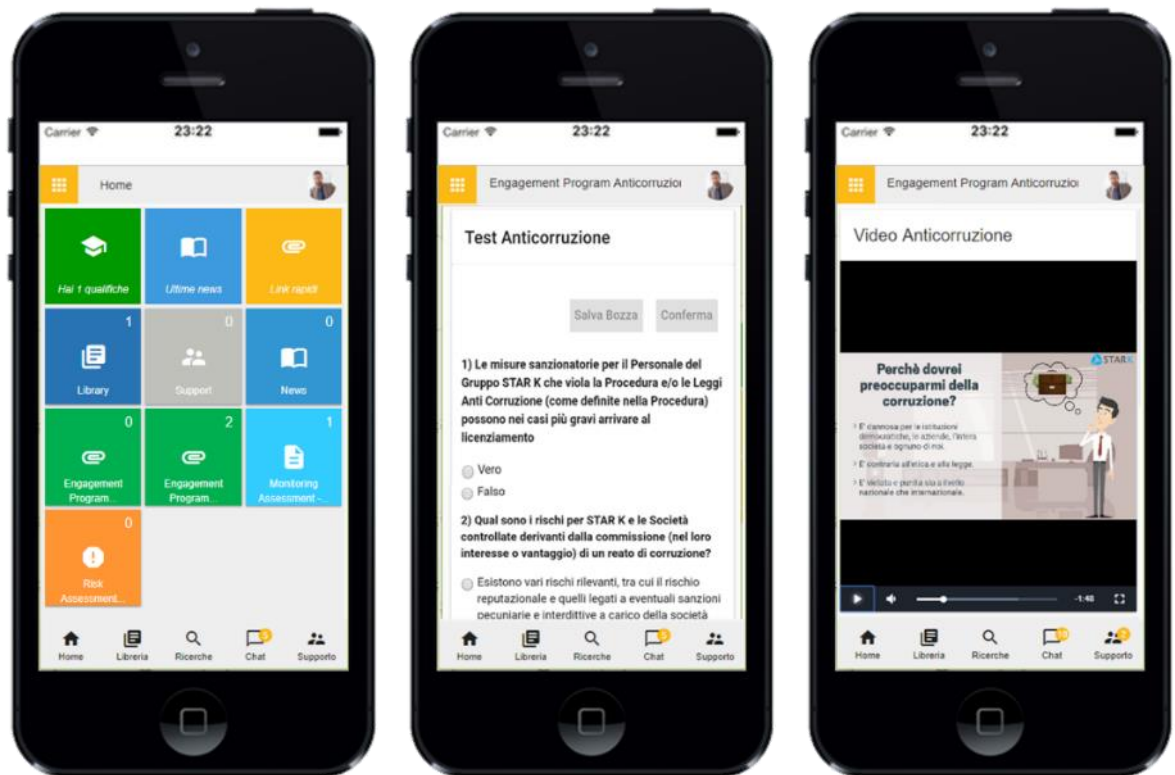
Carrier 23:22

Home

Hai 1 qualifiche

Ultime news

Link rapidi

1
Library

0
Support

0
News

0
Engagement Program...

2
Engagement Program...

1
Monitoring Assessment -...

0
Risk Assessment...

Home
Libreria
Ricerche
Chat
Supporto

Carrier 23:22

Engagement Program Anticorruzio

Test Anticorruzione

Salva Bozza
Conferma

1) Le misure sanzionatorie per il Personale del Gruppo STAR K che viola la Procedura e/o le Leggi Anti Corruzione (come definite nella Procedura) possono nei casi più gravi arrivare al licenziamento

Vero
Falso

2) Qual sono i rischi per STAR K e le Società controllate derivanti dalla commissione (nel loro interesse o vantaggio) di un reato di corruzione?

Esistono vari rischi rilevanti, tra cui il rischio reputazionale e quelli legati a eventuali sanzioni pecuniarie e interdittive a carico della società

Home
Libreria
Ricerche
Chat
Supporto

Carrier 23:22

Engagement Program Anticorruzio

Video Anticorruzione

Perchè dovrei preoccuparmi della corruzione?

STAR K

E' dannosa per le istituzioni democratiche, le aziende, l'intera società e ognuno di noi.

E' contraria all'etica e alle legge.

E' vietata e punita sia a livello nazionale che internazionale.

-1:48

Home
Libreria
Ricerche
Chat
Supporto